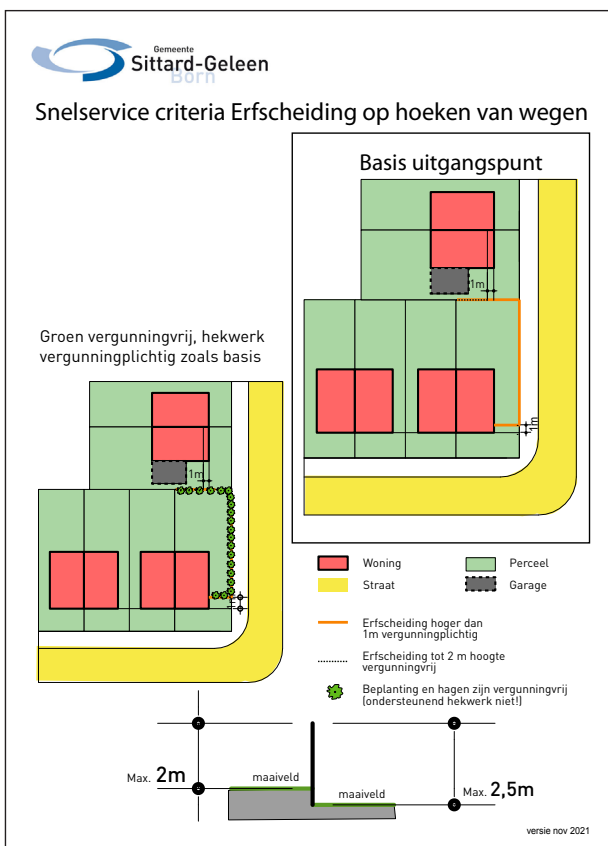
Gemeente
Sittard-Geleen
Born

Snelservice criteria Erfscheiding op hoeken van wegen

Basis uitgangspunt

1m

1m

Groen vergunningvrij, hekwerk vergunningplichtig zoals basis

1m

Woning

Perceel

Straat

Garage

Erfscheiding hoger dan 1m vergunningplichtig

Erfscheiding tot 2 m hoogte vergunningvrij

Beplanting en hagen zijn vergunningvrij (ondersteunend hekwerk niet!)

Max. 2m

maaiveld

maaiveld

Max. 2,5m

versie nov 2021